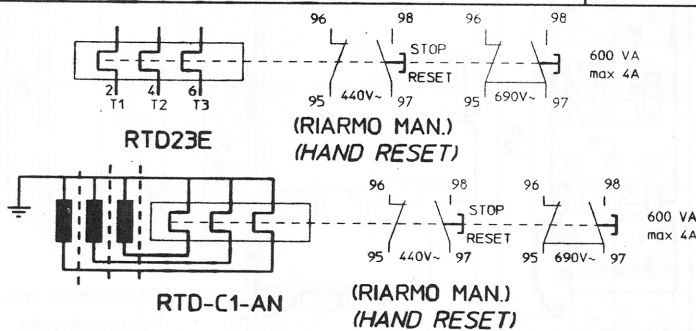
96
98
STOP
RESET
96
98
600 VA
max 4A
2
T1
4
T2
6
T3
95
440V~
97
95
690V~
97
RTD23E
(RIARMO MAN.)
(HAND RESET)

96
98
STOP
RESET
96
98
600 VA
max 4A
95
440V~
97
95
690V~
97
RTD-C1-AN
(RIARMO MAN.)
(HAND RESET)